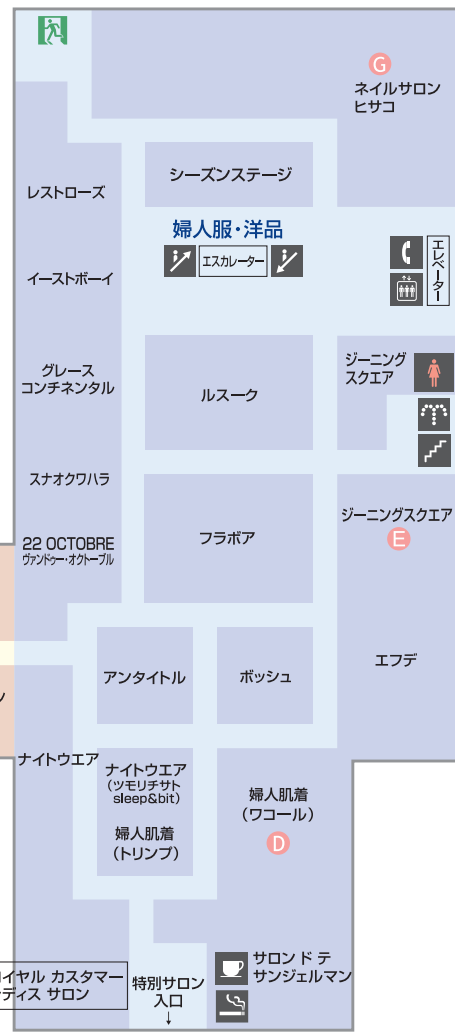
G
ネイルサロン
ヒサコ

シーズンステージ

レストローズ

婦人服・洋品

エスカレーター

エレベーター

イーストボーイ

グレース
コンチネンタル

ルスーク

ジーニング
スクエア

スナオクワハラ

フラボア

ジーニングスクエア
E

22 OCTOBRE
ヴァンドゥー・オクトーブル

アンタイトル

ボッシュ

エフデ

ン

ナイトウエア

ナイトウエア
(ツモリチサト
sleep&bit)

婦人肌着
(トリンプ)

婦人肌着
(ワコール)
D

サロン ド テ
サンジェルマン

イヤル カスタマー
ディス サロン

特別サロン
入口
↓